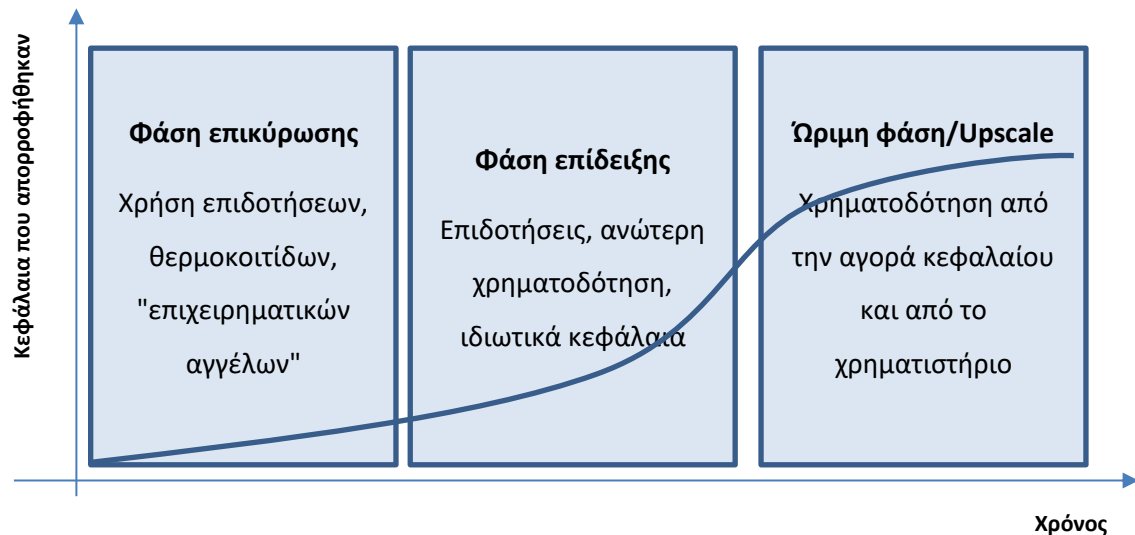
Κεφάλαια που απορροφήθηκαν

Φάση επικύρωσης

Χρήση επιδοτήσεων, θερμοκοιτίδων, "επιχειρηματικών αγγέλων"

Φάση επίδειξης

Επιδοτήσεις, ανώτερη χρηματοδότηση, ιδιωτικά κεφάλαια

Ώριμη φάση/Upscale

Χρηματοδότηση από την αγορά κεφαλαίου και από το χρηματιστήριο

Χρόνος